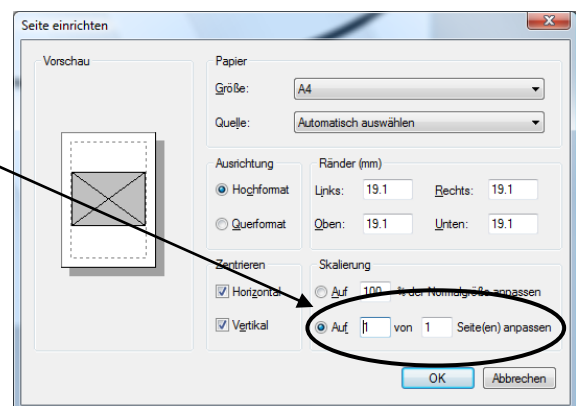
Seite einrichten

Vorschau

Papier

Größe: A4

Quelle: Automatisch auswählen

Ausrichtung

Hochformat

Querformat

Ränder (mm)

Links: 19.1

Rechts: 19.1

Oben: 19.1

Unten: 19.1

Zentrieren

Horizontal

Vertikal

Skalierung

Auf 100 % der Normalgröße anpassen

Auf 1 von 1 Seite(en) anpassen

OK

Abbrechen